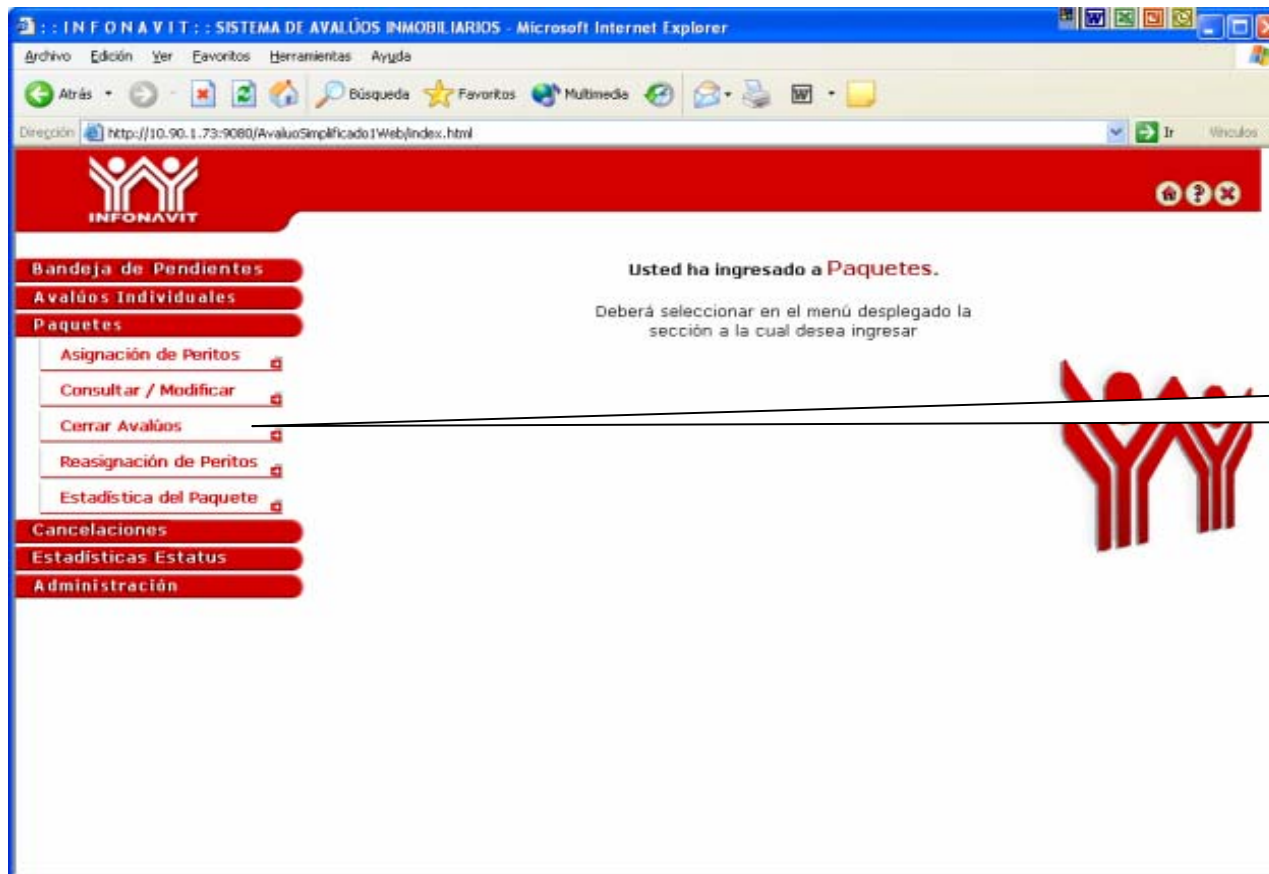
: : I N F O N A V I T : : SISTEMA DE AVALÚOS INMOBILIARIOS - Microsoft Internet Explorer

Archivo Edición Ver Favoritos Herramientas Ayuda

Atrás Búsqueda Favoritos Multimedia

Dirección http://10.90.1.73:9080/AvaluoSimplificado1Web/index.html Ir Vínculos

INFONAVIT

Bandeja de Pendientes
Avalúos Individuales
Paquetes
Asignación de Peritos
Consultar / Modificar
Cerrar Avalúos
Reasignación de Peritos
Estadística del Paquete
Cancelaciones
Estadísticas Estatus
Administración

Usted ha ingresado a Paquetes.

Deberá seleccionar en el menú desplegado la sección a la cual desea ingresar